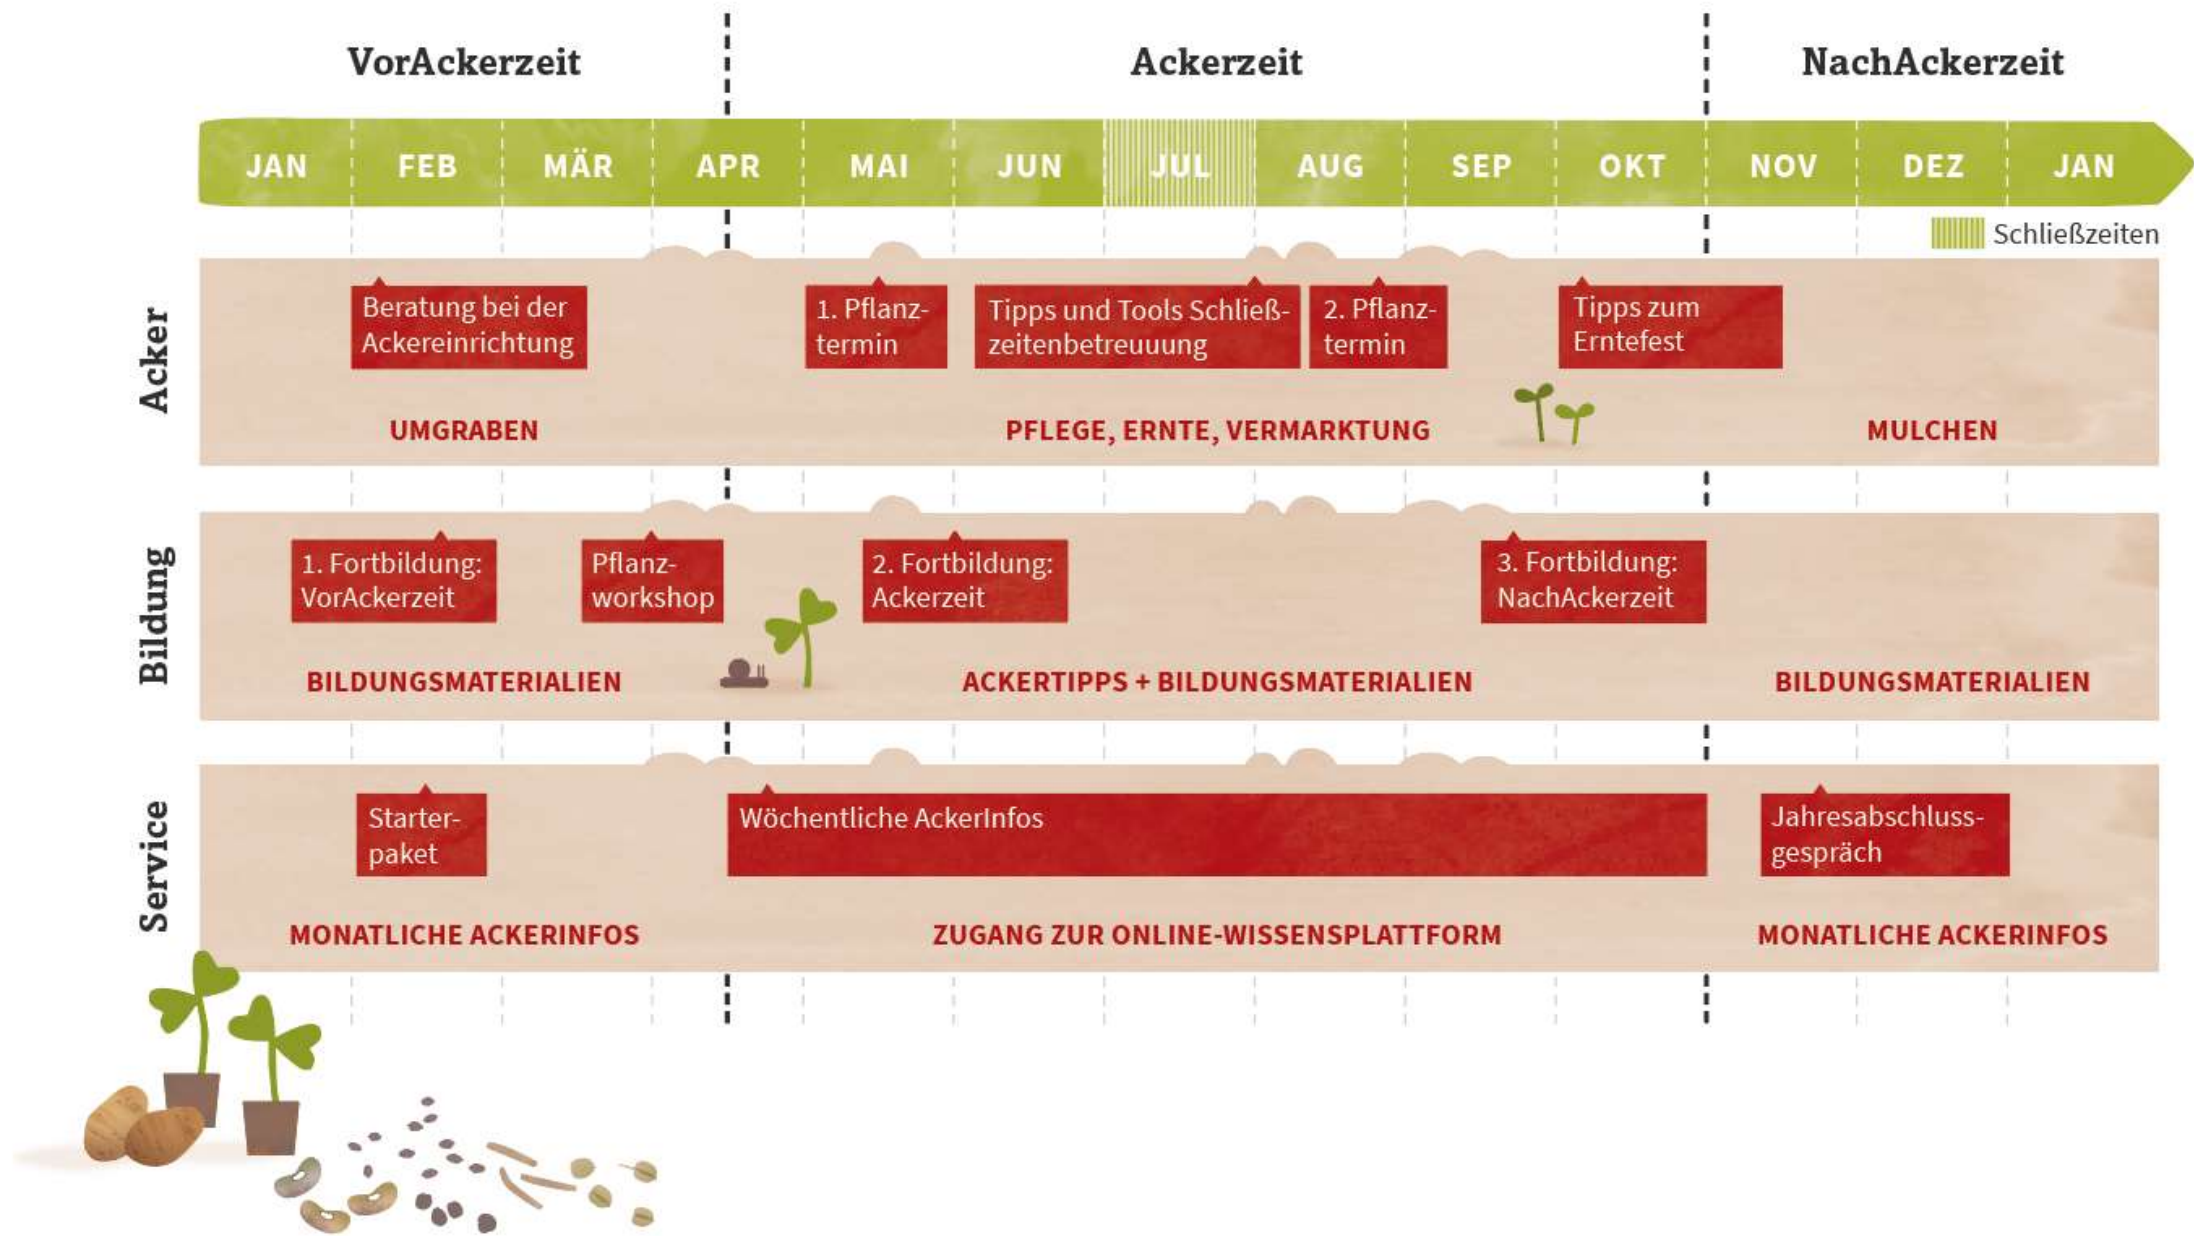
VorAckerzeit

Ackerzeit

NachAckerzeit

JAN FEB MÄR APR MAI JUN JUL AUG SEP OKT NOV DEZ JAN

Schließzeiten

Acker

Beratung bei der Ackereinrichtung

1. Pflanztermin

Tipps und Tools Schließzeitenbetreuuung

2. Pflanztermin

Tipps zum Erntefest

UMGRABEN

PFLEGE, ERNTE, VERMARKTUNG

MULCHEN

Bildung

1. Fortbildung: VorAckerzeit

Pflanzworkshop

2. Fortbildung: Ackerzeit

3. Fortbildung: NachAckerzeit

BILDUNGSMATERIALIEN

ACKERTIPPS + BILDUNGSMATERIALIEN

BILDUNGSMATERIALIEN

Service

Starterpaket

Wöchentliche AckerInfos

Jahresabschlussgespräch

MONATLICHE ACKERINFOS

ZUGANG ZUR ONLINE-WISSENSPLATTFORM

MONATLICHE ACKERINFOS